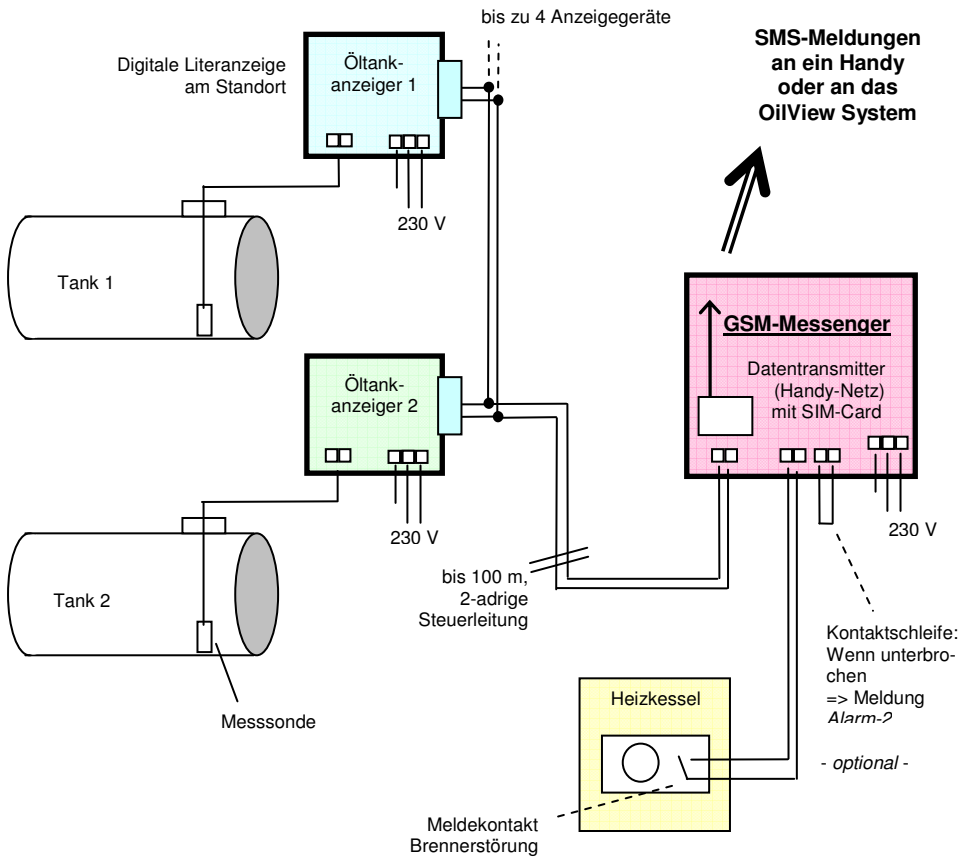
bis zu 4 Anzeigegeräte

SMS-Meldungen an ein Handy oder an das OilView System

Digitale Literanzeige am Standort

Öltank-anzeiger 1

230 V

Tank 1

GSM-Messenger

Datentransmitter (Handy-Netz) mit SIM-Card

Öltank-anzeiger 2

230 V

230 V

Tank 2

bis 100 m, 2-adrige Steuerleitung

Kontaktschleife: Wenn unterbrochen => Meldung Alarm-2

Heizkessel

- optional -

Messsonde

Meldekontakt Brennerstörung